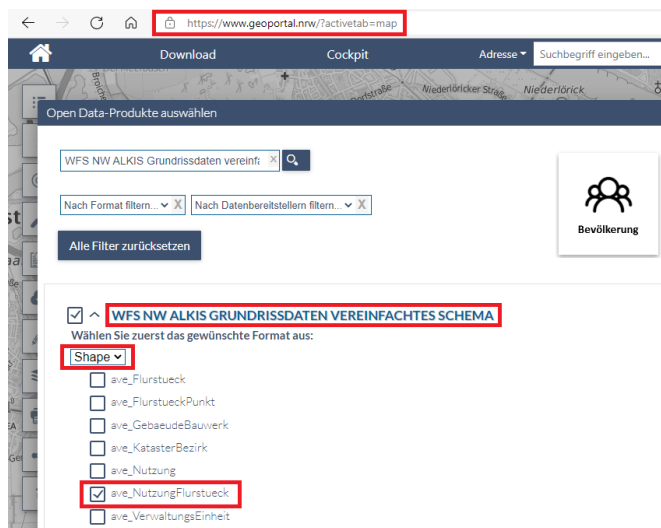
https://www.geoportal.nrw/?activetab=map

Download Cockpit Adresse Suchbegriff eingeben...

Broich Niederlörick Straße Niederlörick

Open Data-Produkte auswählen

WFS NW ALKIS Grundrissdaten vereinfa

Nach Format filtern... Nach Datenbereitstellern filtern...

Alle Filter zurücksetzen

Bevölkerung

WFS NW ALKIS GRUNDRISSDATEN VEREINFACHTES SCHEMA

Wählen Sie zuerst das gewünschte Format aus:

Shape

ave_Flurstueck

ave_FlurstueckPunkt

ave_GebaeudeBauwerk

ave_KatasterBezirk

ave_Nutzung

ave_NutzungFlurstueck

ave_VerwaltungsEinheit